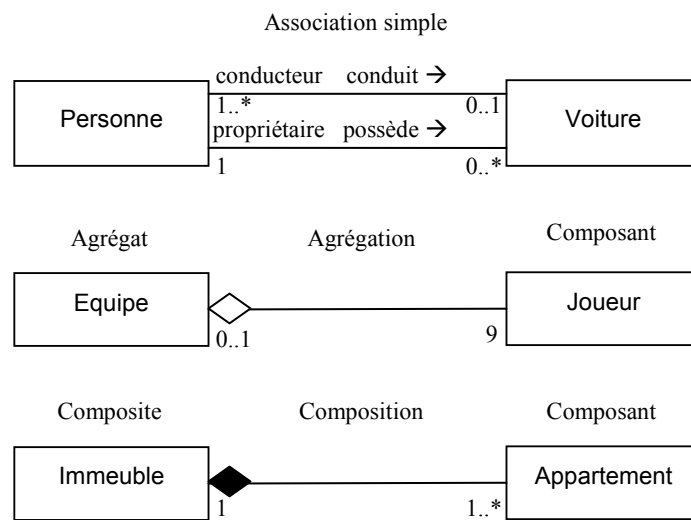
Association simple

conducteur conduit →

Personne

1..*

0..1

Voiture

propriétaire possède →

1

0..*

Agrégat

Agrégation

Composant

Equipe

0..1

9

Joueur

Composite

Composition

Composant

Immeuble

1

1..*

Appartement